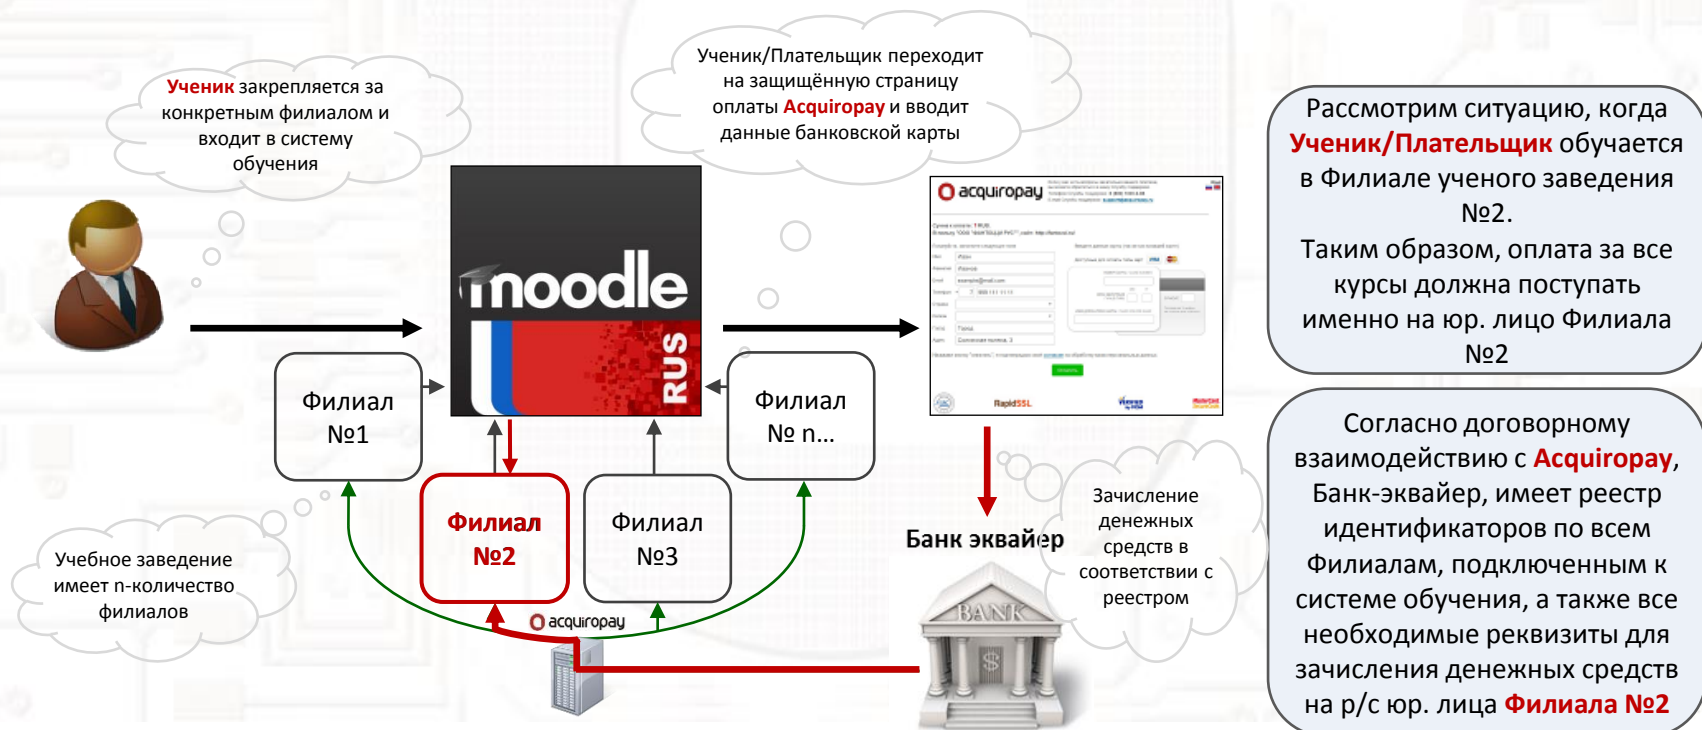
Ученик закрепляется за конкретным филиалом и входит в систему обучения

Ученик/Плательщик переходит на защищённую страницу оплаты Acquiropay и вводит данные банковской карты

Рассмотрим ситуацию, когда Ученик/Плательщик обучается в Филиале ученого заведения №2. Таким образом, оплата за все курсы должна поступать именно на юр. лицо Филиала №2

moodle RUS

acquiropay

Филиал №1

Филиал № n...

Филиал №2

Филиал №3

Банк эквайер

Зачисление денежных средств в соответствии с реестром

Учебное заведение имеет n-количество филиалов

acquiropay

BANK

Согласно договорному взаимодействию с Acquiropay, Банк-эквайер, имеет реестр идентификаторов по всем Филиалам, подключенным к системе обучения, а также все необходимые реквизиты для зачисления денежных средств на р/с юр. лица Филиала №2